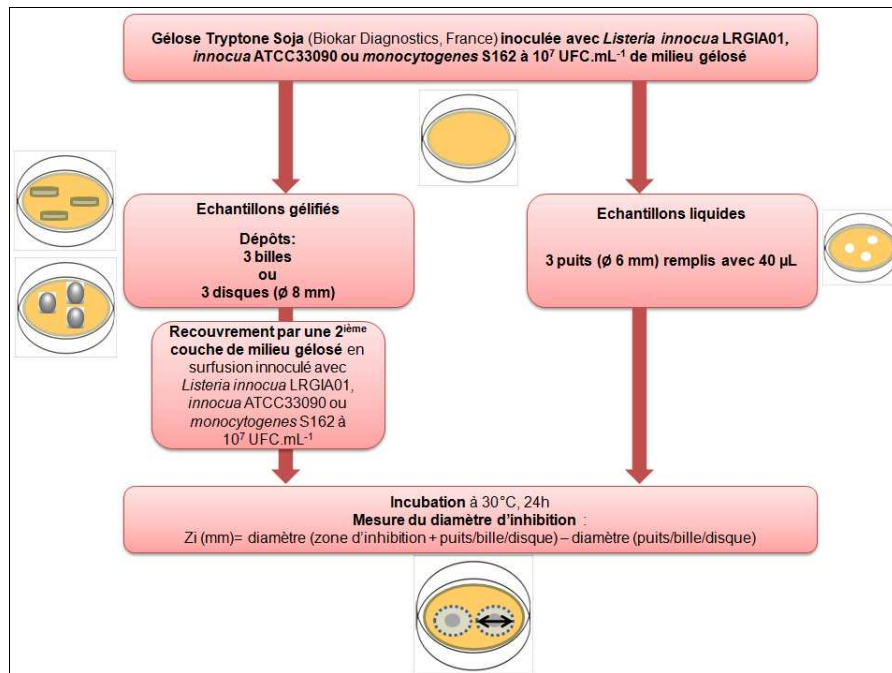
Gélose Tryptone Soja (Biokar Diagnostics, France) inoculée avec Listeria innocua LRGIA01, innocua ATCC33090 ou monocytogenes S162 à $10^7$ UFC.mL$^{-1}$ de milieu gélosé

Echantillons gélifiés

Dépôts:
3 billes
ou
3 disques (ø 8 mm)

Echantillons liquides

3 puits (ø 6 mm) remplis avec 40 µL

Recouvrement par une 2$^{ième}$ couche de milieu gélosé en surfusion innoculé avec Listeria innocua LRGIA01, innocua ATCC33090 ou monocytogenes S162 à $10^7$ UFC.mL$^{-1}$

Incubation à 30°C, 24h
Mesure du diamètre d'inhibition :
Zi (mm)= diamètre (zone d'inhibition + puits/bille/disque) – diamètre (puits/bille/disque)